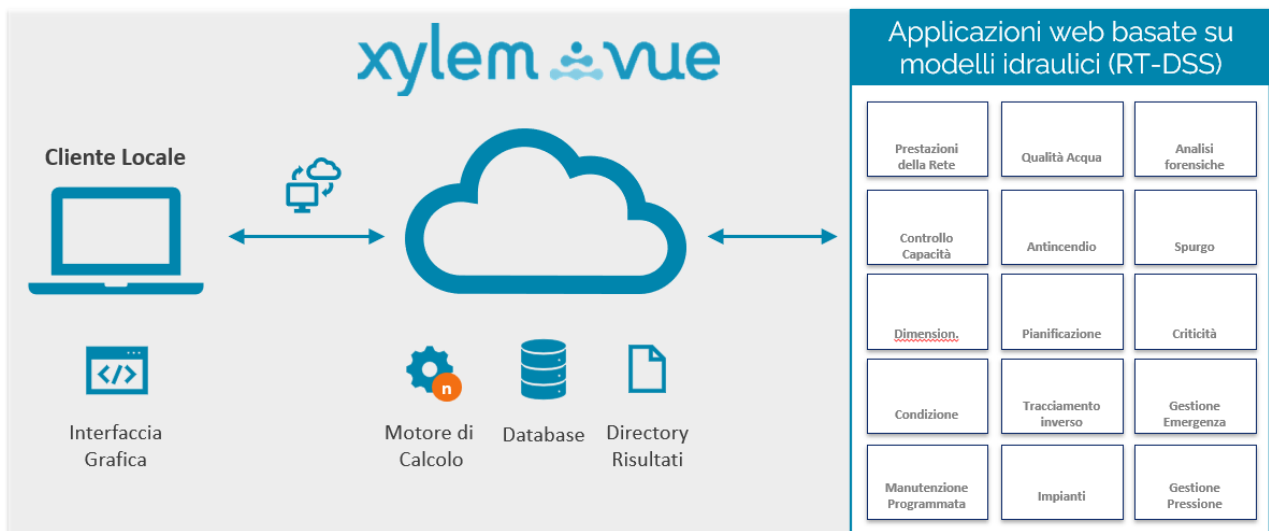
xylem vue

Cliente Locale

Interfaccia Grafica

Motore di Calcolo

Database

Directory Risultati

Applicazioni web basate su modelli idraulici (RT-DSS)

| Prestazioni della Rete | Qualità Acqua | Analisi forensiche |
|---|---|---|
| Controllo Capacità | Antincendio | Spurgo |
| Dimension. | Pianificazione | Criticità |
| Condizione | Tracciamento inverso | Gestione Emergenza |
| Manutenzione Programmata | Impianti | Gestione Pressione |